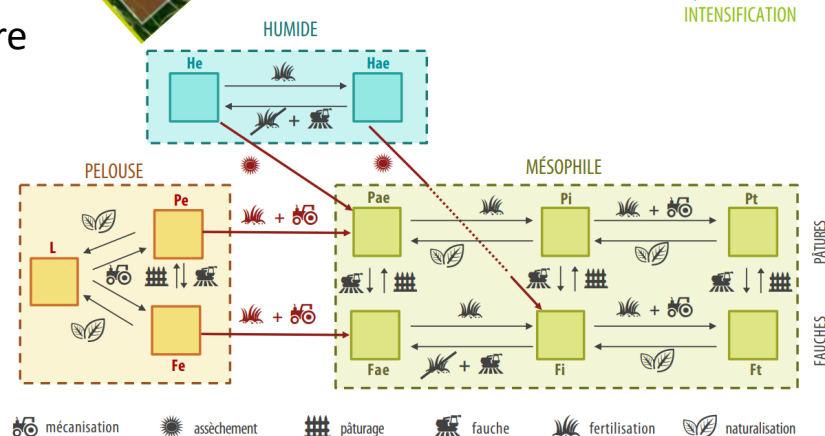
re

INTENSIFICATION

HUMIDE

He

Hae

+

PELOUSE

Pe

L

Fe

+

+

MÉSOPHILE

Pae

Pi

Pt

+

+

Fae

Fi

Ft

+

PÂTURES

FAUCHES

mécanisation

assèchement

pâturage

fauche

fertilisation

naturalisation